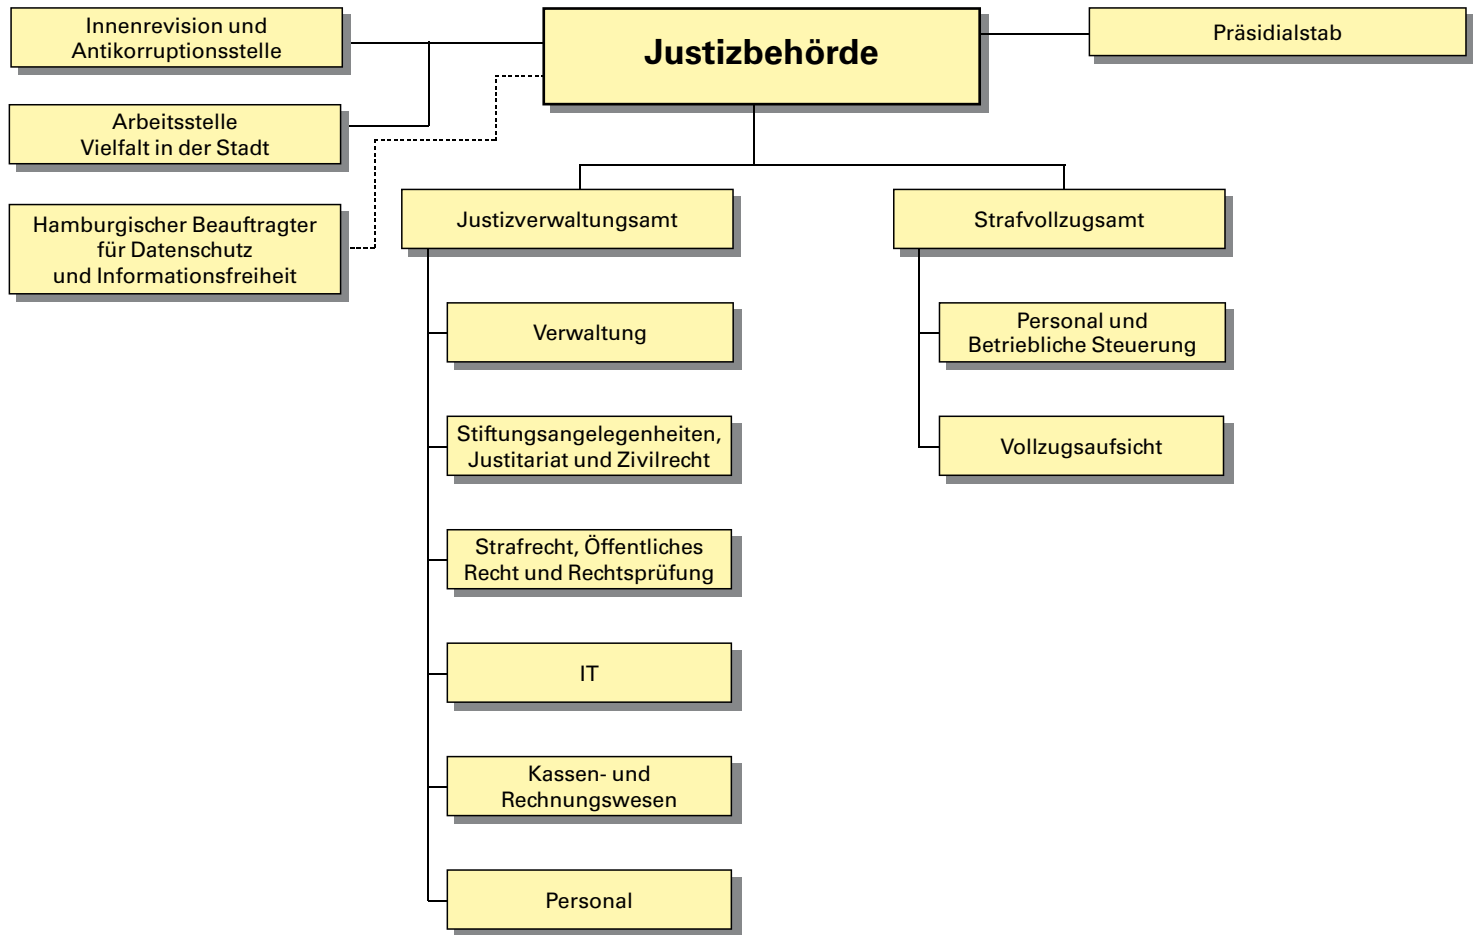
Innenrevision und Antikorruptionsstelle

Justizbehörde

Präsidialstab

Arbeitsstelle Vielfalt in der Stadt

Hamburgischer Beauftragter für Datenschutz und Informationsfreiheit

Justizverwaltungsamt

Strafvollzugsamt

Verwaltung

Personal und Betriebliche Steuerung

Stiftungsangelegenheiten, Justitariat und Zivilrecht

Vollzugsaufsicht

Strafrecht, Öffentliches Recht und Rechtsprüfung

IT

Kassen- und Rechnungswesen

Personal